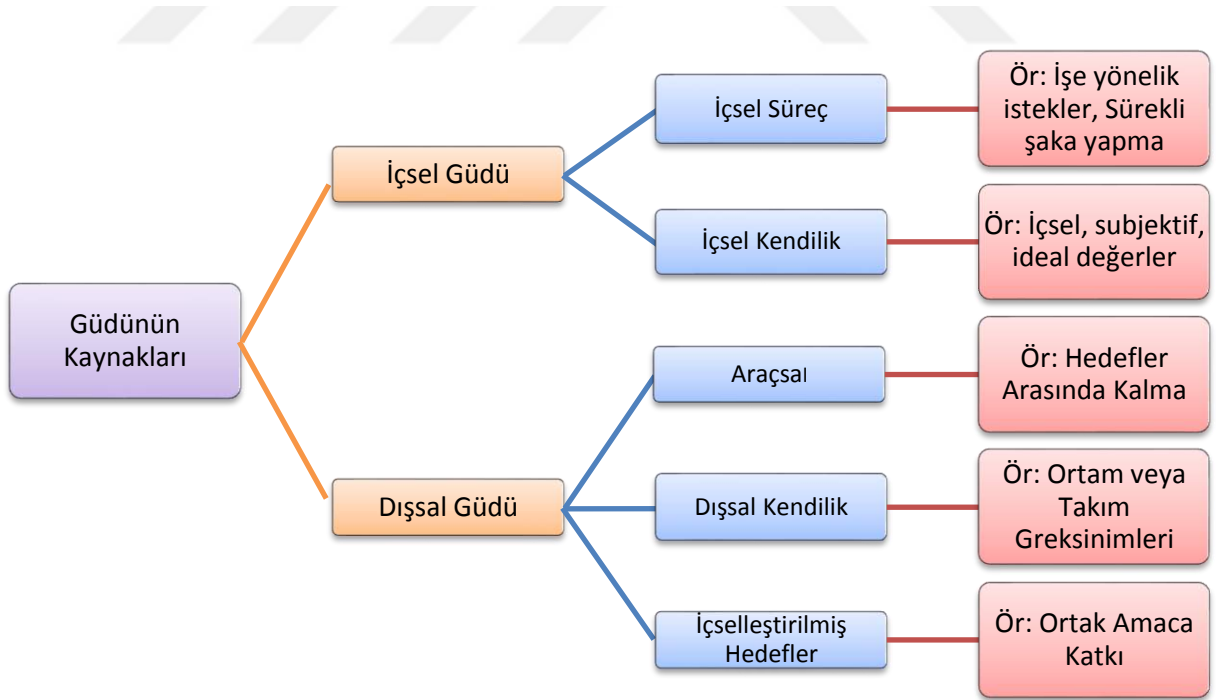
Güdünün Kaynakları

İçsel Güdü

İçsel Süreç

Ör: İşe yönelik istekler, Sürekli şaka yapma

İçsel Kendilik

Ör: İçsel, subjektif, ideal değerler

Dışsal Güdü

Araçsal

Ör: Hedefler Arasında Kalma

Dışsal Kendilik

Ör: Ortam veya Takım Greksinimleri

İçselleştirilmiş Hedefler

Ör: Ortak Amaca Katkı